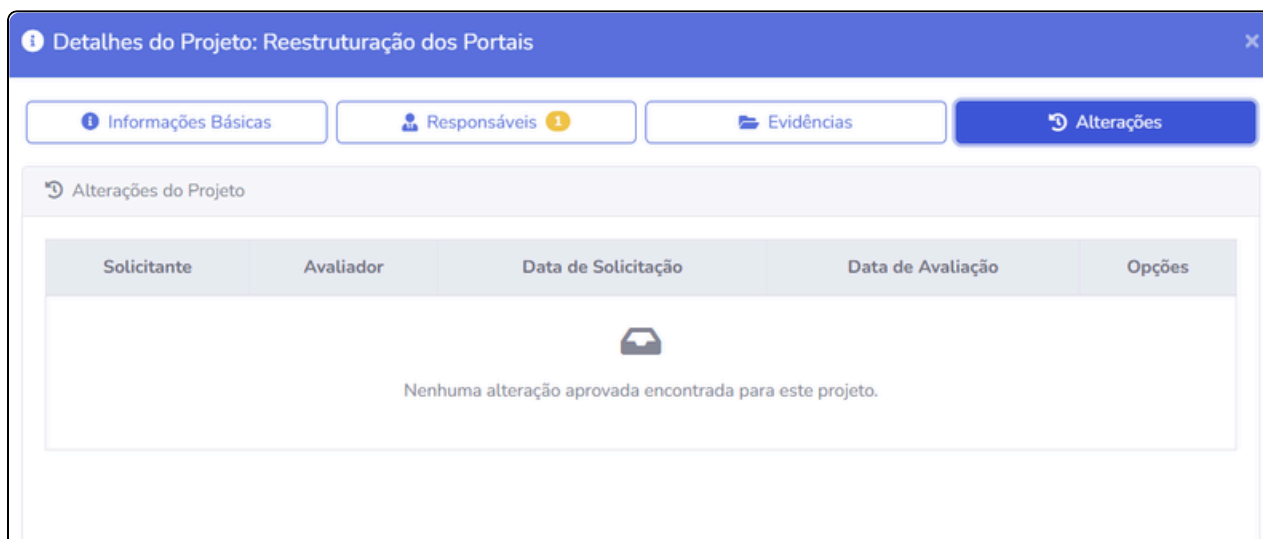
Detalhes do Projeto: Reestruturação dos Portais

×

Informações Básicas

Responsáveis 1

Evidências

Alterações

Alterações do Projeto

| Solicitante | Avaliador | Data de Solicitação | Data de Avaliação | Opções |
|---|---|---|---|---|

Nenhuma alteração aprovada encontrada para este projeto.